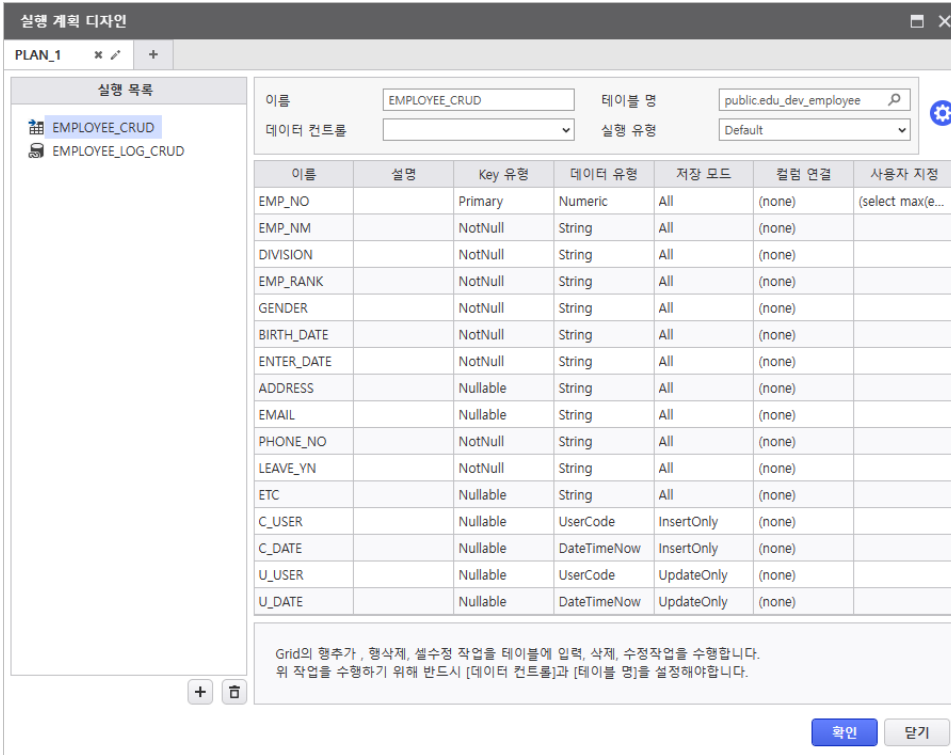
실행 계획 디자인

PLAN_1 +

실행 목록

EMPLOYEE_CRUD
EMPLOYEE_LOG_CRUD

이름 EMPLOYEE_CRUD
테이블 명 public.edu_dev_employee
데이터 컨트롤
실행 유형 Default

| 이름 | 설명 | Key 유형 | 데이터 유형 | 저장 모드 | 컬럼 연결 | 사용자 지정 |
|---|---|---|---|---|---|---|
| EMP_NO | | Primary | Numeric | All | (none) | (select max(e... |
| EMP_NM | | NotNull | String | All | (none) | |
| DIVISION | | NotNull | String | All | (none) | |
| EMP_RANK | | NotNull | String | All | (none) | |
| GENDER | | NotNull | String | All | (none) | |
| BIRTH_DATE | | NotNull | String | All | (none) | |
| ENTER_DATE | | NotNull | String | All | (none) | |
| ADDRESS | | Nullable | String | All | (none) | |
| EMAIL | | Nullable | String | All | (none) | |
| PHONE_NO | | NotNull | String | All | (none) | |
| LEAVE_YN | | NotNull | String | All | (none) | |
| ETC | | Nullable | String | All | (none) | |
| C_USER | | Nullable | UserCode | InsertOnly | (none) | |
| C_DATE | | Nullable | DateTimeNow | InsertOnly | (none) | |
| U_USER | | Nullable | UserCode | UpdateOnly | (none) | |
| U_DATE | | Nullable | DateTimeNow | UpdateOnly | (none) | |

Grid의 행추가 , 행삭제, 셀수정 작업을 테이블에 입력, 삭제, 수정작업을 수행합니다.
위 작업을 수행하기 위해 반드시 [데이터 컨트롤]과 [테이블 명]을 설정해야합니다.

확인 닫기